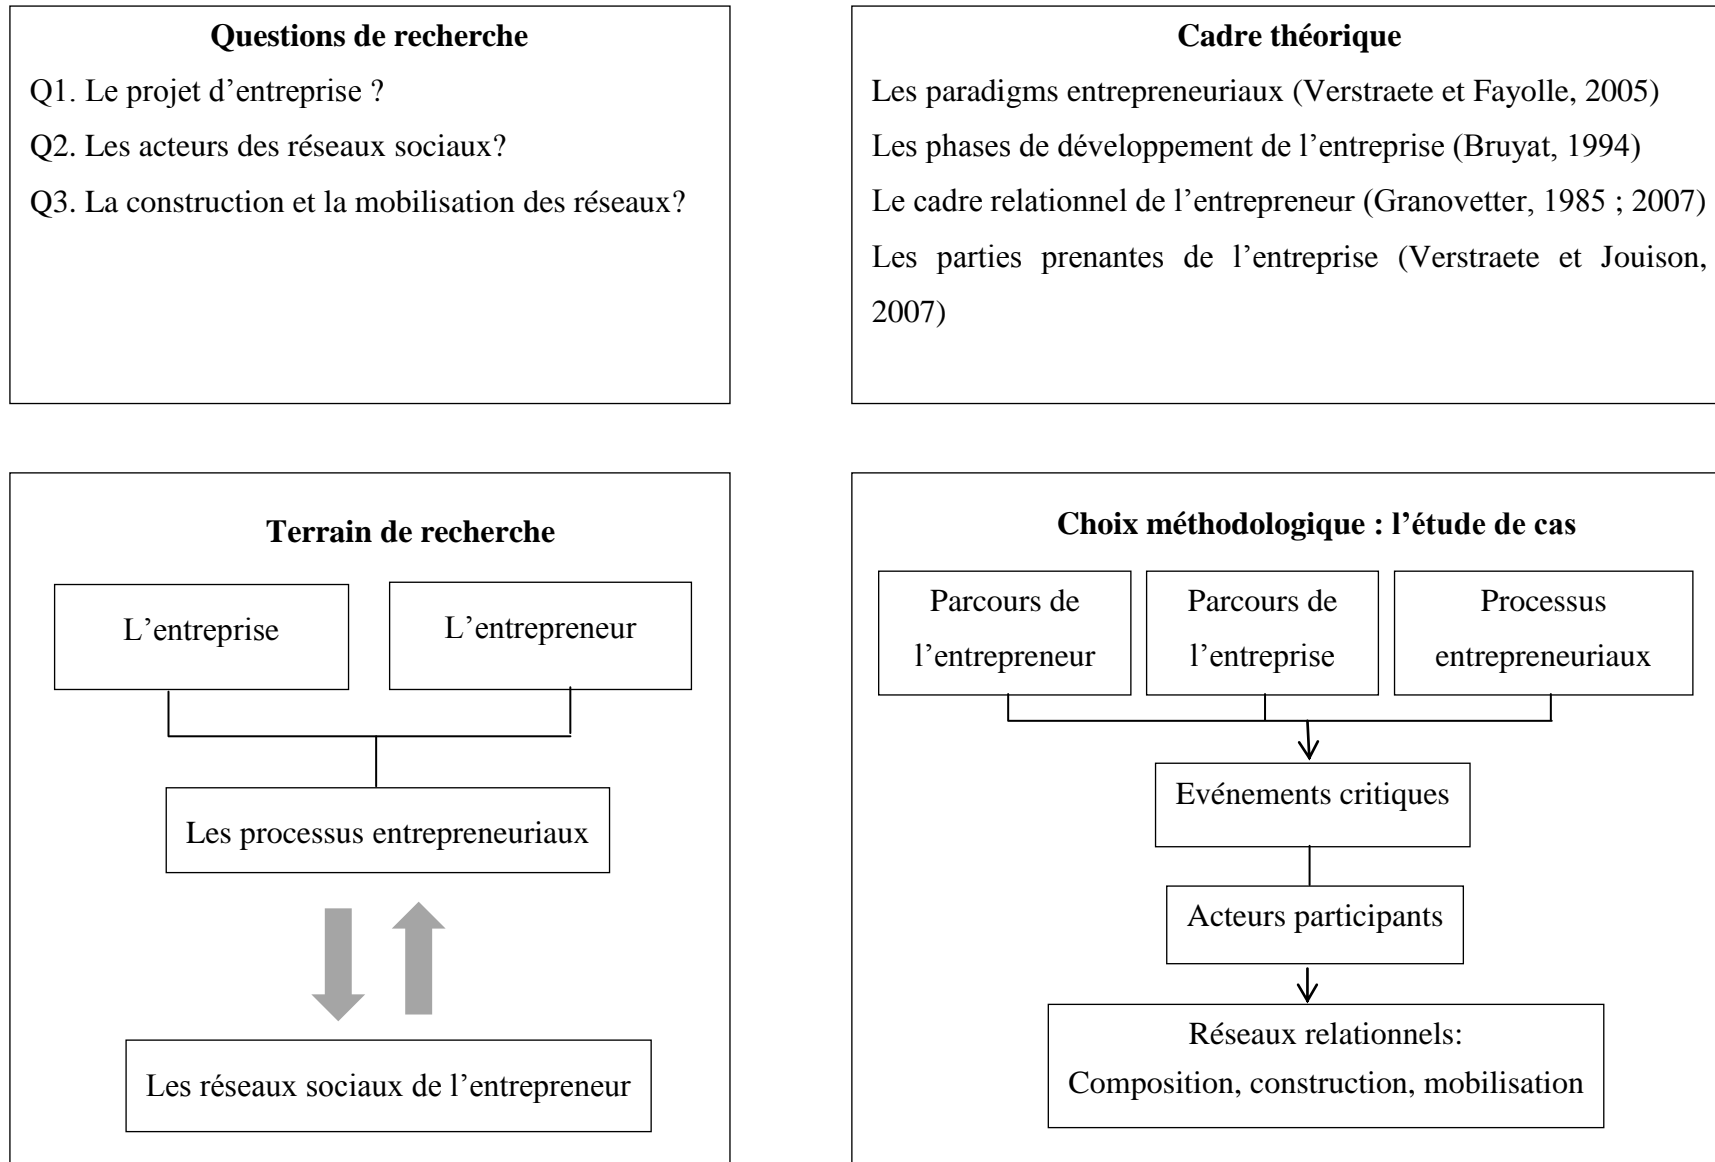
**Questions de recherche**

Q1. Le projet d'entreprise ?

Q2. Les acteurs des réseaux sociaux?

Q3. La construction et la mobilisation des réseaux?

**Cadre théorique**

Les paradigms entrepreneuriaux (Verstraete et Fayolle, 2005)

Les phases de développement de l'entreprise (Bruyat, 1994)

Le cadre relationnel de l'entrepreneur (Granovetter, 1985 ; 2007)

Les parties prenantes de l'entreprise (Verstraete et Jouison, 2007)

**Terrain de recherche**

L'entreprise

L'entrepreneur

Les processus entrepreneuriaux

Les réseaux sociaux de l'entrepreneur

**Choix méthodologique : l'étude de cas**

Parcours de l'entrepreneur

Parcours de l'entreprise

Processus entrepreneuriaux

Evénements critiques

Acteurs participants

Réseaux relationnels:
Composition, construction, mobilisation